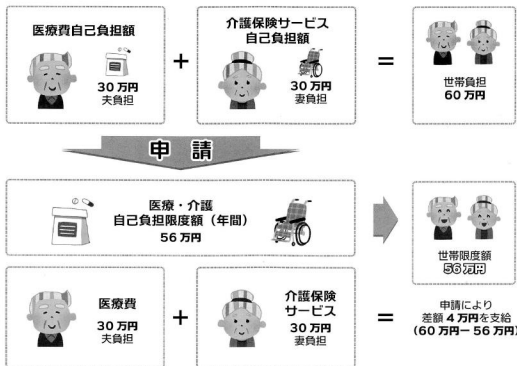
医療費自己負担額

30 万円
夫負担

+

介護保険サービス
自己負担額

30 万円
妻負担

=

世帯負担
60 万円

申 請

医療・介護
自己負担限度額（年間）
56 万円

世帯限度額
56 万円

医療費
30 万円
夫負担

+

介護保険
サービス
30 万円
妻負担

=

申請により
差額 4 万円を支給
（60 万円－ 56 万円）